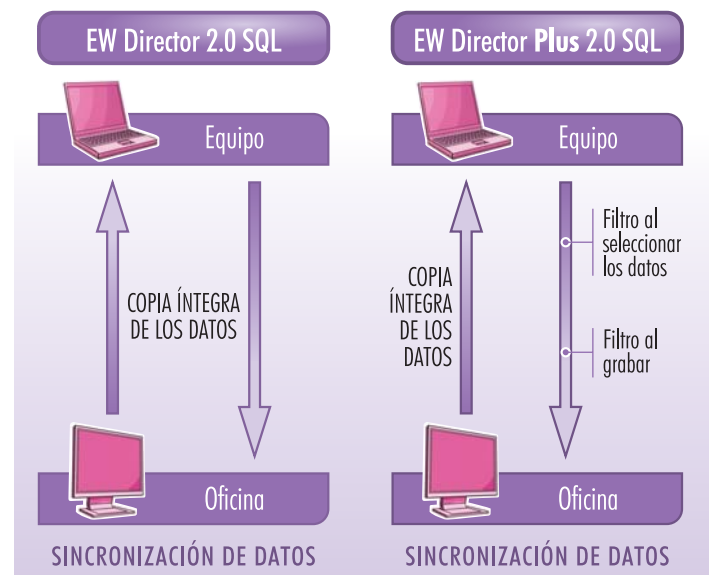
EW Director 2.0 SQL

Equipo

COPIA ÍNTEGRA DE LOS DATOS

Oficina

SINCRONIZACIÓN DE DATOS

EW Director Plus 2.0 SQL

Equipo

COPIA ÍNTEGRA DE LOS DATOS

Filtro al seleccionar los datos

Filtro al grabar

Oficina

SINCRONIZACIÓN DE DATOS